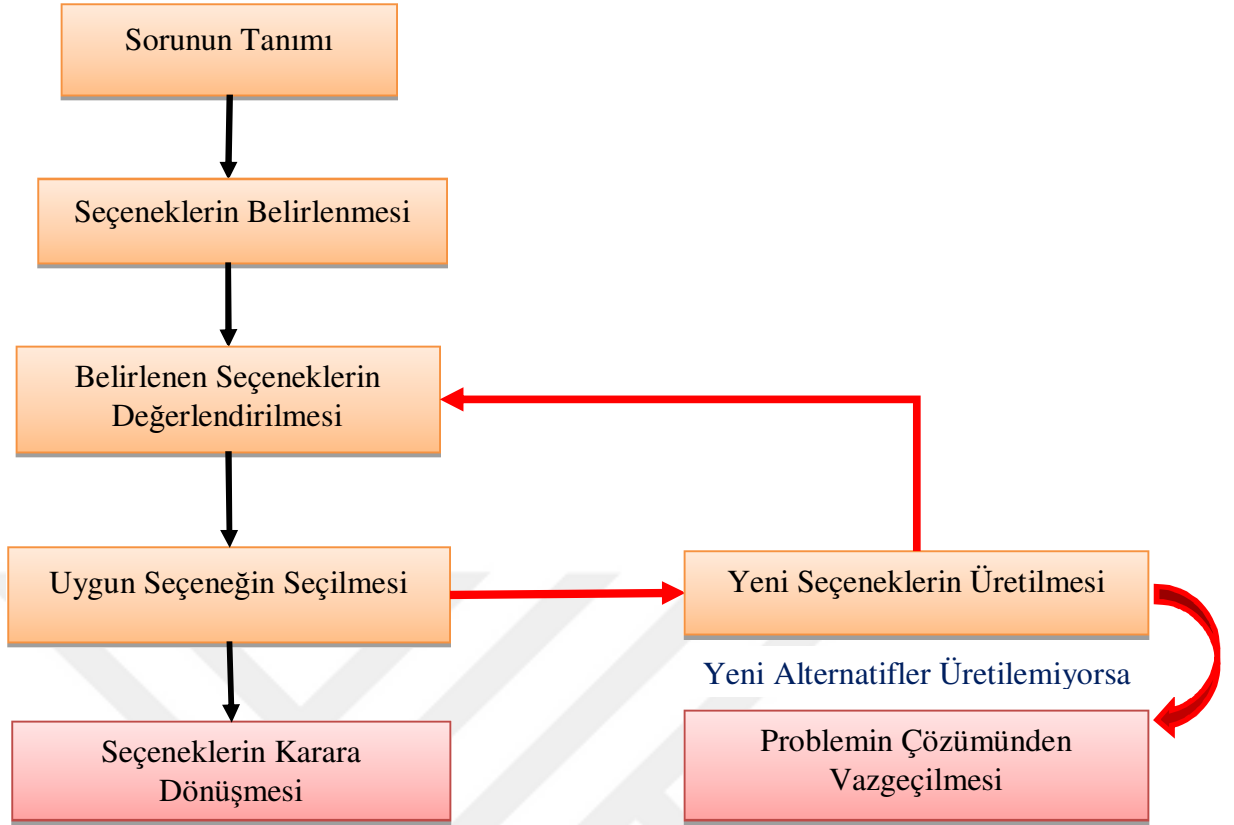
Sorunun Tanımı

Seçeneklerin Belirlenmesi

Belirlenen Seçeneklerin Değerlendirilmesi

Uygun Seçeneğin Seçilmesi

Yeni Seçeneklerin Üretilmesi

Yeni Alternatifler Üretilemiyorsa

Seçeneklerin Karara Dönüşmesi

Problemin Çözümünden Vazgeçilmesi